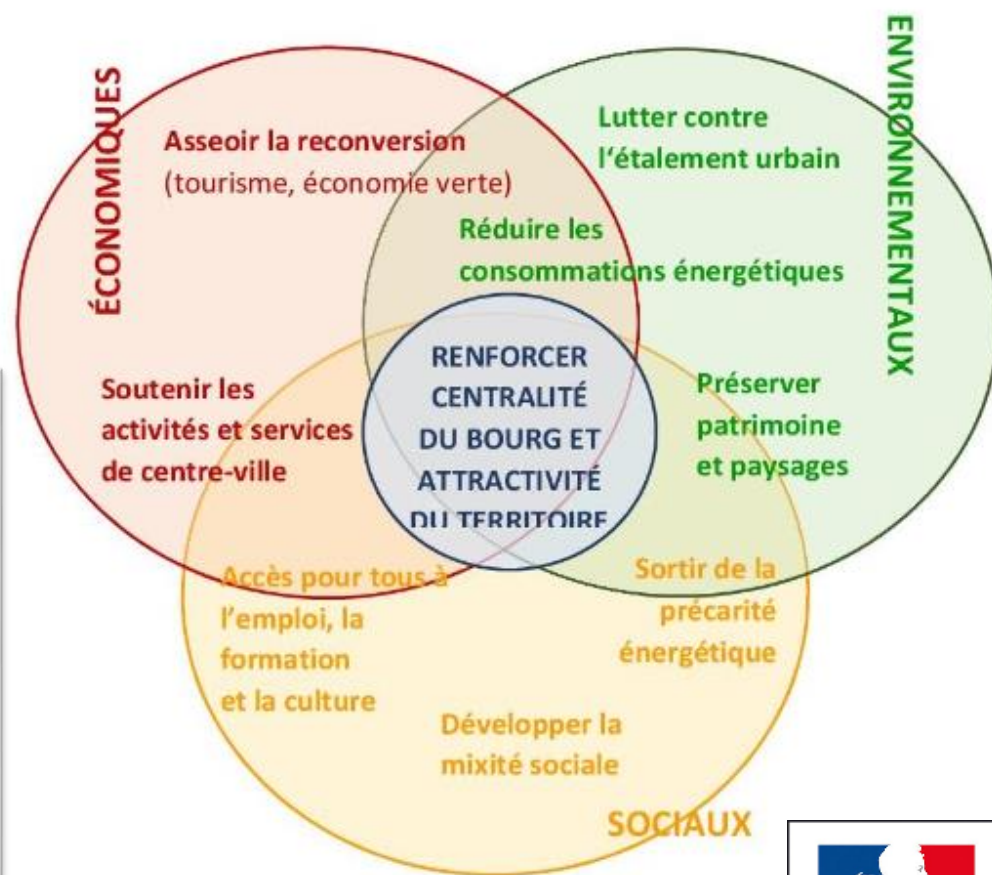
ÉCONOMIQUES

Asseoir la reconversion (tourisme, économie verte)

ENVIRONNEMENTAUX

Lutter contre l'étalement urbain

Réduire les consommations énergétiques

Soutenir les activités et services de centre-ville

RENFORCER CENTRALITÉ DU BOURG ET ATTRACTIVITÉ DU TERRITOIRE

Préserver patrimoine et paysages

Accès pour tous à l'emploi, la formation et la culture

Sortir de la précarité énergétique

Développer la mixité sociale

SOCIAUX